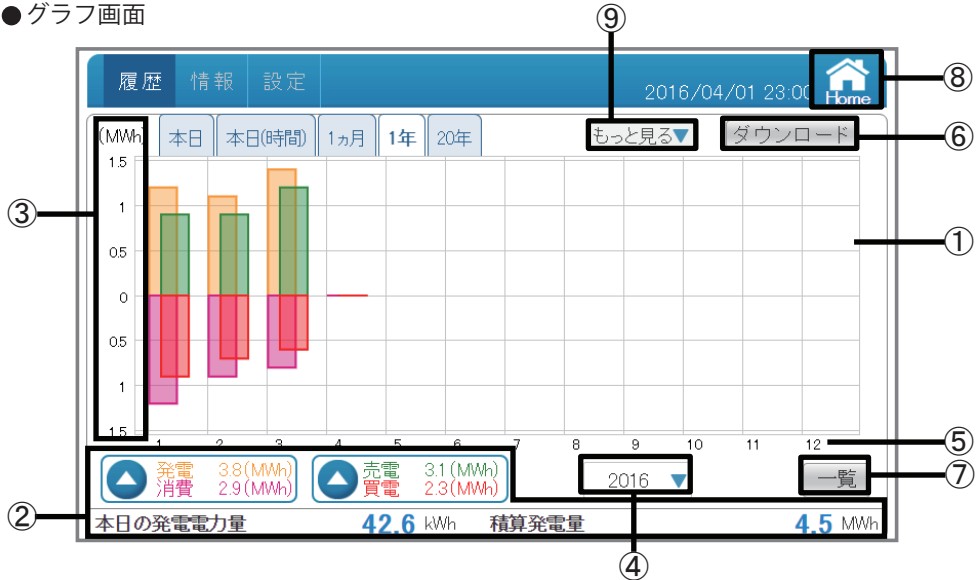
●グラフ画面

⑨

履歴 情報 設定

2016/04/01 23:00

Home

⑧

(MWh) 本日 本日(時間) 1ヵ月 1年 20年

もっと見る▼

ダウンロード

⑥

③

1.5
1
0.5
0
0.5
1
1.5

①

1 2 3 4 5 6 7 8 9 10 11 12

⑤

発電 3.8(MWh)
消費 2.9(MWh)

売電 3.1(MWh)
買電 2.3(MWh)

2016 ▼

一覧

⑦

②

本日の発電電力量 42.6 kWh 積算発電量 4.5 MWh

④